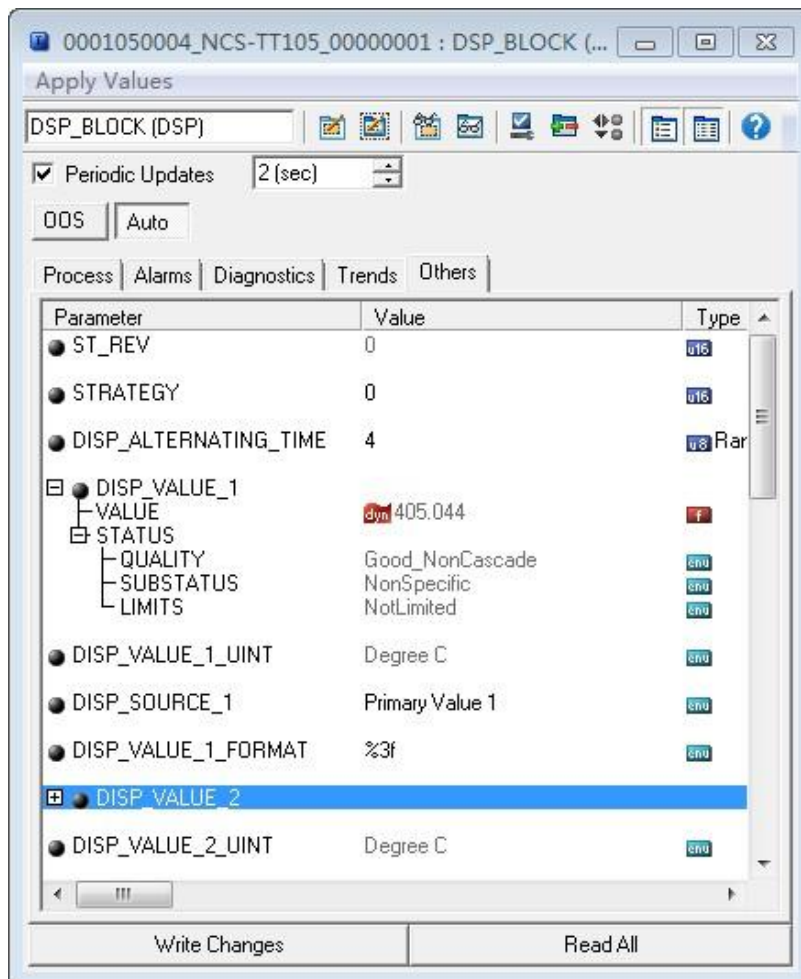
0001050004_NCS-TT105_00000001 : DSP_BLOCK (...

Apply Values

DSP_BLOCK (DSP)

Periodic Updates 2 (sec)

OOS Auto

Process | Alarms | Diagnostics | Trends | Others

| Parameter | Value | Type |
|---|---|---|
| ST_REV | 0 | u16 |
| STRATEGY | 0 | u16 |
| DISP_ALTERNATING_TIME | 4 | u8 Rar |
| DISP_VALUE_1 | | |
| VALUE | dyn 405.044 | f |
| STATUS | | |
| QUALITY | Good_NonCascade | enu |
| SUBSTATUS | NonSpecific | enu |
| LIMITS | NotLimited | enu |
| DISP_VALUE_1_UINT | Degree C | enu |
| DISP_SOURCE_1 | Primary Value 1 | enu |
| DISP_VALUE_1_FORMAT | %3f | enu |
| DISP_VALUE_2 | | |
| DISP_VALUE_2_UINT | Degree C | enu |

Write Changes | Read All